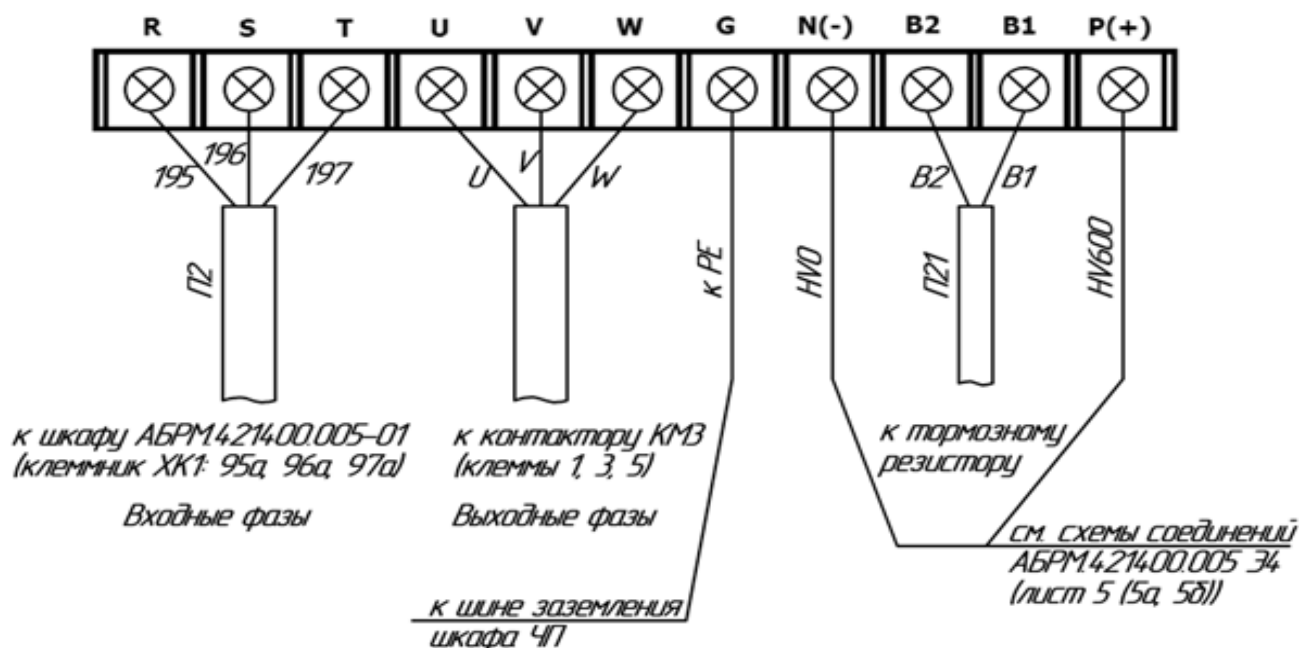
R S T U V W G N(-) B2 B1 P(+)

195 196 197

U V W

B2 B1

П2

к РЕ

HV0

П21

HV600

к шкафу АБРМ.421400.005-01
(клеммник ХК1: 95а, 96а, 97а)

Входные фазы

к контактору КМ3
(клеммы 1, 3, 5)

Выходные фазы

к тормозному
резистору

см. схемы соединений
АБРМ.421400.005 Э4
(лист 5 (5а, 5б))

к шине заземления
шкафа ЧП